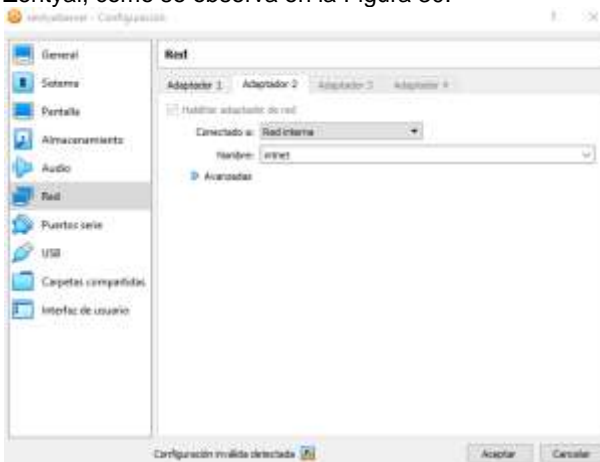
Zentyal, como se observa en la Figura 38.

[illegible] - Configuración

General
Sistema
Pantalla
Almacenamiento
Audio
Red
Puertos serie
USB
Carpetas compartidas
Interfaz de usuario

Red

Adaptador 1 Adaptador 2 Adaptador 3 Adaptador 4

Habilitar adaptador de red

Conectado a: Red interna

Nombre: intnet

Avanzadas

Configuración inválida detectada

Aceptar Cancelar